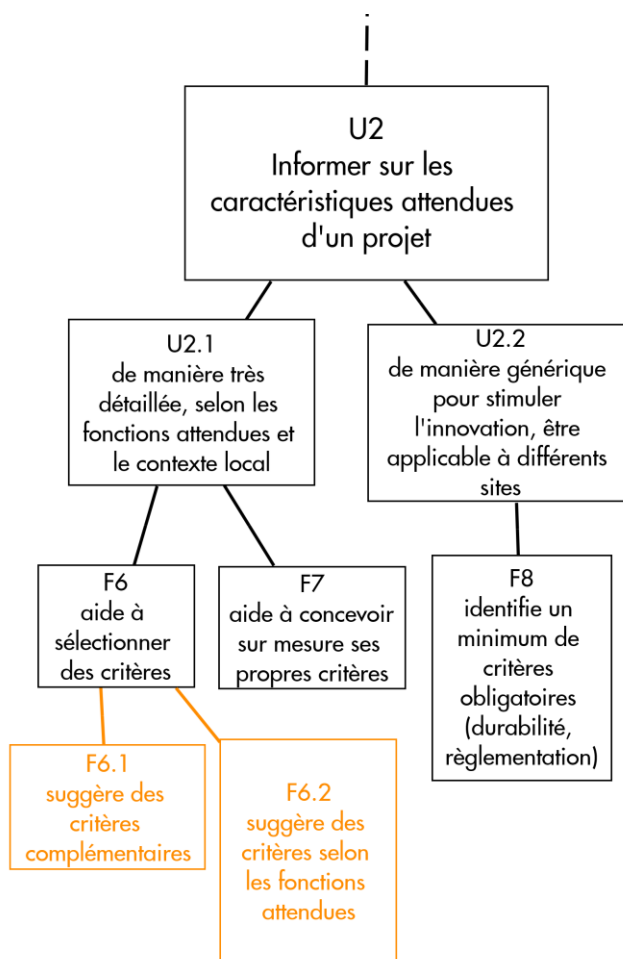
U2
Informer sur les caractéristiques attendues d'un projet

U2.1
de manière très détaillée, selon les fonctions attendues et le contexte local

U2.2
de manière générique pour stimuler l'innovation, être applicable à différents sites

F6
aide à sélectionner des critères

F7
aide à concevoir sur mesure ses propres critères

F8
identifie un minimum de critères obligatoires (durabilité, règlementation)

F6.1
suggère des critères complémentaires

F6.2
suggère des critères selon les fonctions attendues